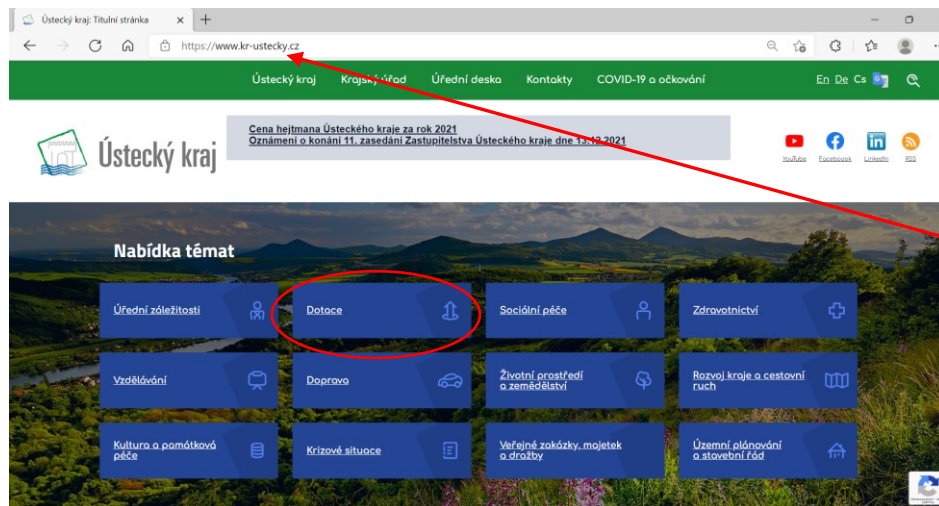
Ústecký kraj: Titulní stránka

https://www.kr-ustecky.cz

Ústecký kraj Krajský úřad Úřední deska Kontakty COVID-19 a očkování En De Cs

Ústecký kraj

Cena hejtmana Ústeckého kraje za rok 2021
Oznámení o konání 11. zasedání Zastupitelstva Ústeckého kraje dne 13.12.2021

YouTube Facebook LinkedIn RSS

Nabídka témat

Úřední záležitosti
Dotace
Sociální péče
Zdravotnictví
Vzdělávání
Doprava
Životní prostředí a zemědělství
Rozvoj kraje a cestovní ruch
Kultura a památková péče
Krizové situace
Veřejné zakázky, majetek a dražby
Územní plánování a stavební řád